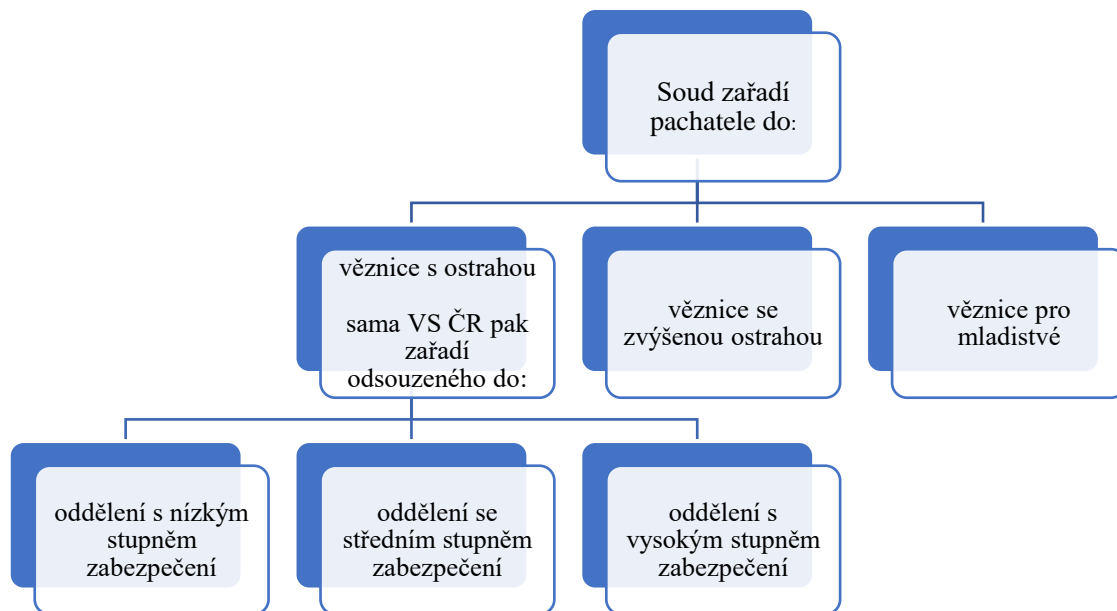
Soud zařadí pachatele do:

věznice s ostrahou

sama VS ČR pak zařadí odsouzeného do:

věznice se zvýšenou ostrahou

věznice pro mladistvé

oddělení s nízkým stupněm zabezpečení

oddělení se středním stupněm zabezpečení

oddělení s vysokým stupněm zabezpečení